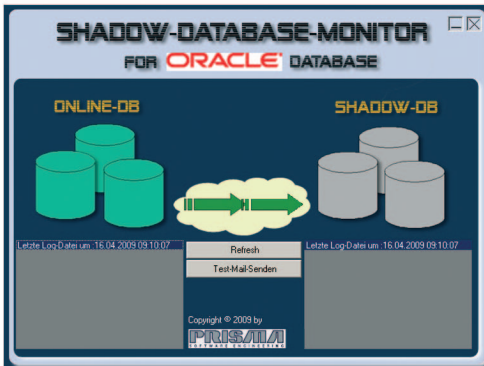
SHADOW-DATABASE-MONITOR

FOR ORACLE DATABASE

ONLINE-DB

SHADOW-DB

Letzte Log-Datei um :16.04.2009 09:10:07

Refresh

Test-Mail-Senden

Letzte Log-Datei um :16.04.2009 09:10:07

Copyright © 2009 by

PRISMA

SOFTWARE ENGINEERING